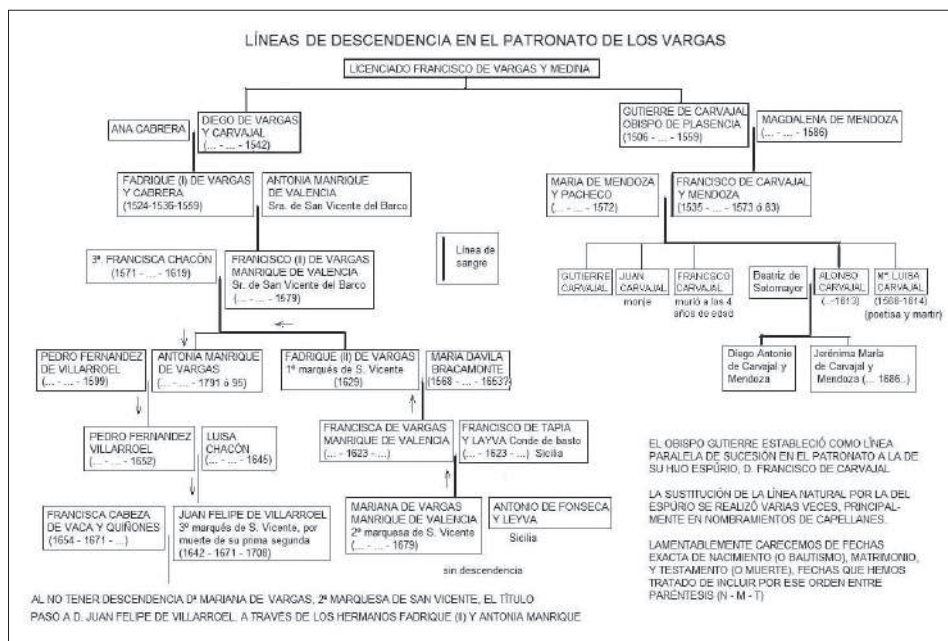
LÍNEAS DE DESCENDENCIA EN EL PATRONATO DE LOS VARGAS

LICENCIADO FRANCISCO DE VARGAS Y MEDINA

ANA CABRERA

DIEGO DE VARGAS Y CARVAJAL (.... - .... - 1542)

GUTIERRE DE CARVAJAL OBISPO DE PLASENCIA (1506 - .... - 1559)

MAGDALENA DE MENDOZA (.... - .... - 1586)

FADRIQUE (I) DE VARGAS Y CABRERA (1524-1536-1559)

ANTONIA MANRIQUE DE VALENCIA Sra. de San Vicente del Barco

MARIA DE MENDOZA Y PACHECO (.... - .... - 1572)

FRANCISCO DE CARVAJAL Y MENDOZA (1535 - .... - 1573 ó 83)

Línea de sangre

3ª. FRANCISCA CHACÓN (1571 - .... - 1619)

FRANCISCO (II) DE VARGAS MANRIQUE DE VALENCIA Sr. de San Vicente del Barco (.... - .... - 1579)

GUTIERRE CARVAJAL

JUAN CARVAJAL monje

FRANCSCO CARVAJAL murió a los 4 años de edad

Beatriz de Sotomayor

ALONSO CARVAJAL (...-1613)

Mª LUISA CARVAJAL (1568-1614) (poetisa y martir)

PEDRO FERNANDEZ DE VILLARROEL (.... - .... - 1599)

ANTONIA MANRIQUE DE VARGAS (.... - .... - 1791 ó 95)

FADRIQUE (II) DE VARGAS 1º marqués de S. Vicente (1629)

MARIA DAVILA BRACAMONTE (1568 - .... - 1653?)

Diego Antonio de Carvajal y Mendoza

Jerónima María de Carvajal y Mendoza (.... 1686..)

PEDRO FERNANDEZ VILLARROEL (.... - .... - 1652)

LUISA CHACÓN (.... - .... - 1645)

FRANCISCA DE VARGAS MANRIQUE DE VALENCIA (.... - 1623 - ....)

FRANCISCO DE TAPIA Y LAYVA Conde de basto (.... - 1623 - ....) Sicilia

EL OBISPO GUTIERRE ESTABLECIÓ COMO LÍNEA PARALELA DE SUCESIÓN EN EL PATRONATO A LA DE SU HIJO ESPÚRIO, D. FRANCISCO DE CARVAJAL

LA SUSTITUCIÓN DE LA LÍNEA NATURAL POR LA DEL ESPÚRIO SE REALIZÓ VARIAS VECES, PRINCIPALMENTE EN NOMBRAMIENTOS DE CAPELLANES.

FRANCISCA CABEZA DE VACA Y QUIÑONES (1654 - 1671 - ....)

JUAN FELIPE DE VILLARROEL 3º marqués de S. Vicente, por muerte de su prima segunda (1642 - 1671 - 1708)

MARIANA DE VARGAS MANRIQUE DE VALENCIA 2ª marquesa de S. Vicente (.... - .... - 1679)

ANTONIO DE FONSECA Y LEYVA Sicilia

sin descendencia

LAMENTABLEMENTE CARECEMOS DE FECHAS EXACTA DE NACIMIENTO (O BAUTISMO), MATRIMONIO, Y TESTAMENTO (O MUERTE), FECHAS QUE HEMOS TRATADO DE INCLUIR POR ESE ORDEN ENTRE PARÉNTESIS (N - M - T)

AL NO TENER DESCENDENCIA Dª MARIANA DE VARGAS, 2ª MARQUESA DE SAN VICENTE, EL TÍTULO PASO A D. JUAN FELIPE DE VILLARROEL A TRAVÉS DE LOS HERMANOS FADRIQUE (II) Y ANTONIA MANRIQUE